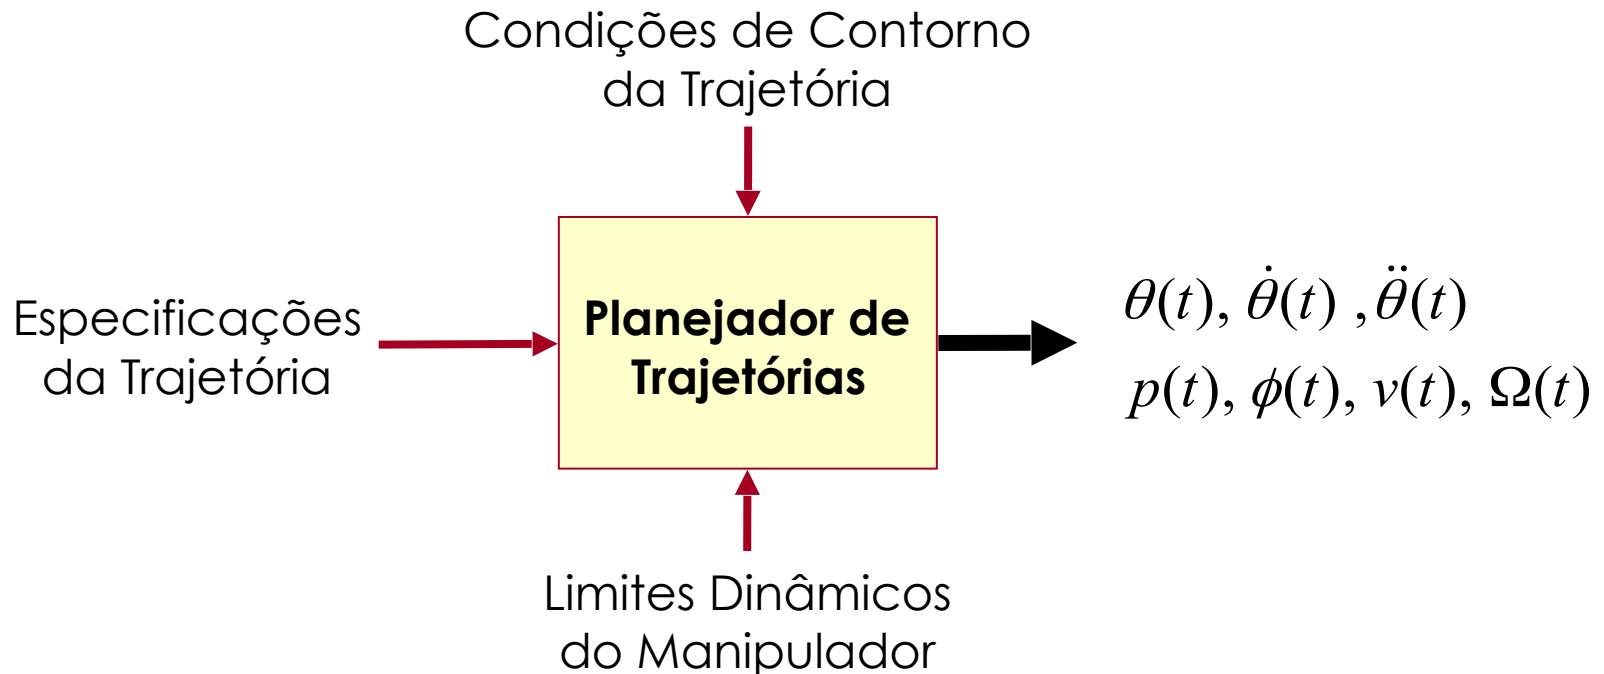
Condições de Contorno da Trajetória

Especificações da Trajetória

Planejador de Trajetórias

$\theta(t), \dot{\theta}(t) ,\ddot{\theta}(t)$

$p(t), \phi(t), v(t), \Omega(t)$

Limites Dinâmicos do Manipulador